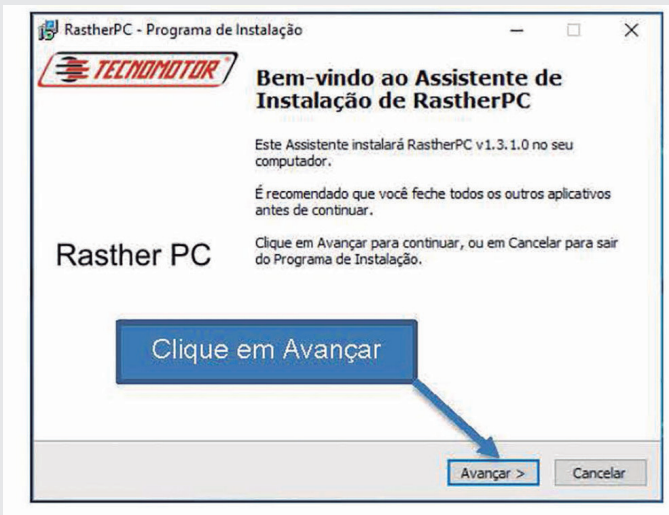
RastherPC - Programa de Instalação

TECNOMOTOR

Bem-vindo ao Assistente de Instalação de RastherPC

Este Assistente instalará RastherPC v1.3.1.0 no seu computador.

É recomendado que você feche todos os outros aplicativos antes de continuar.

Clique em Avançar para continuar, ou em Cancelar para sair do Programa de Instalação.

Rasther PC

Clique em Avançar

Avançar >

Cancelar